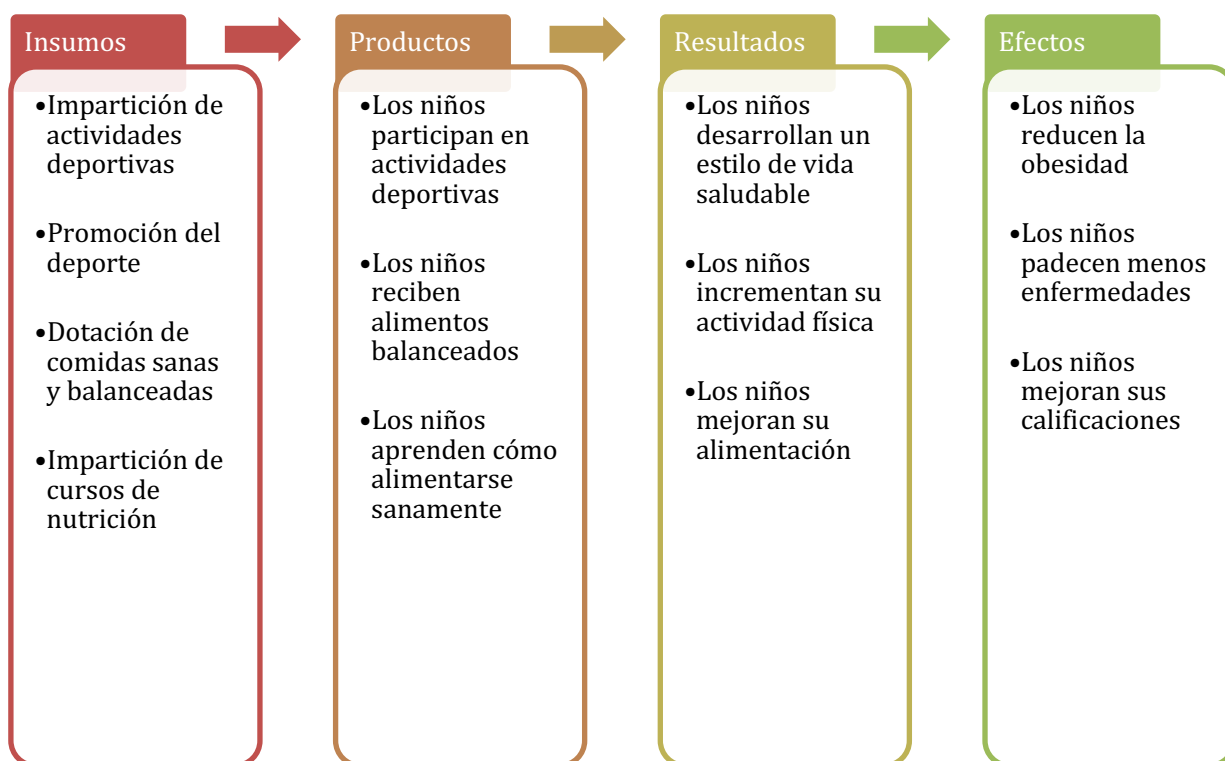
Insumos

•Impartición de actividades deportivas

•Promoción del deporte

•Dotación de comidas sanas y balanceadas

•Impartición de cursos de nutrición

Productos

•Los niños participan en actividades deportivas

•Los niños reciben alimentos balanceados

•Los niños aprenden cómo alimentarse sanamente

Resultados

•Los niños desarrollan un estilo de vida saludable

•Los niños incrementan su actividad física

•Los niños mejoran su alimentación

Efectos

•Los niños reducen la obesidad

•Los niños padecen menos enfermedades

•Los niños mejoran sus calificaciones